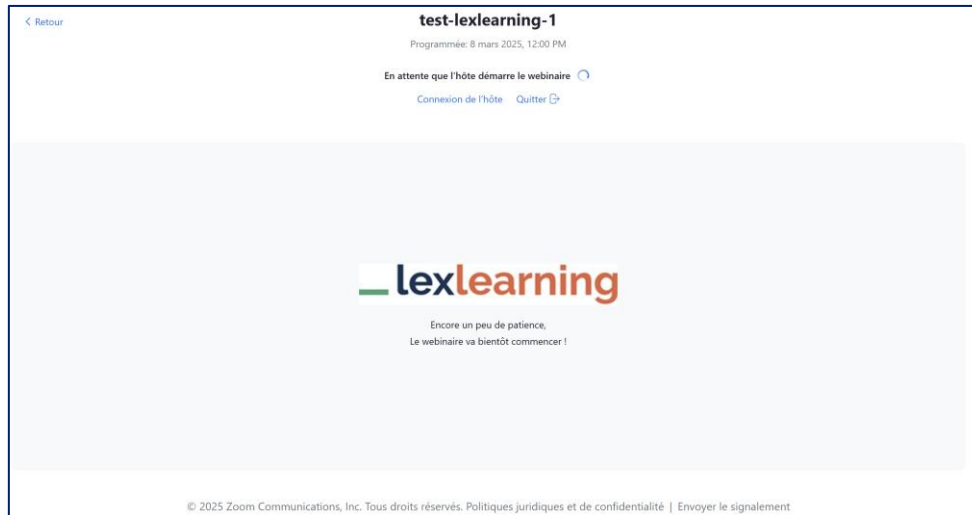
< Retour

test-lexlearning-1

Programmée: 8 mars 2025, 12:00 PM

En attente que l'hôte démarre le webinaire

Connexion de l'hôte Quitter

lexlearning

Encore un peu de patience,
Le webinaire va bientôt commencer !

© 2025 Zoom Communications, Inc. Tous droits réservés. Politiques juridiques et de confidentialité | Envoyer le signalement